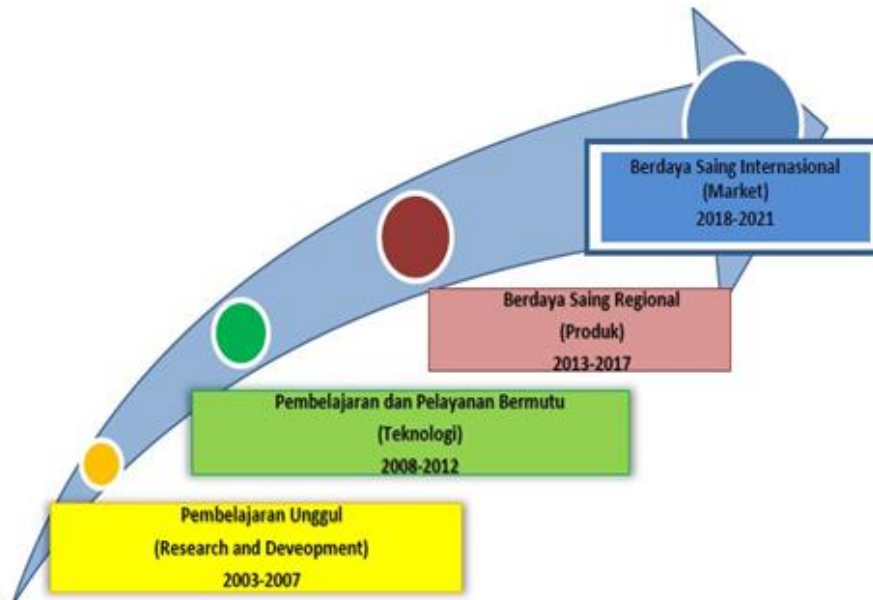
Berdaya Saing Internasional
(Market)
2018-2021

Berdaya Saing Regional
(Produk)
2013-2017

Pembelajaran dan Pelayanan Bermutu
(Teknologi)
2008-2012

Pembelajaran Unggul
(Research and Deveopment)
2003-2007